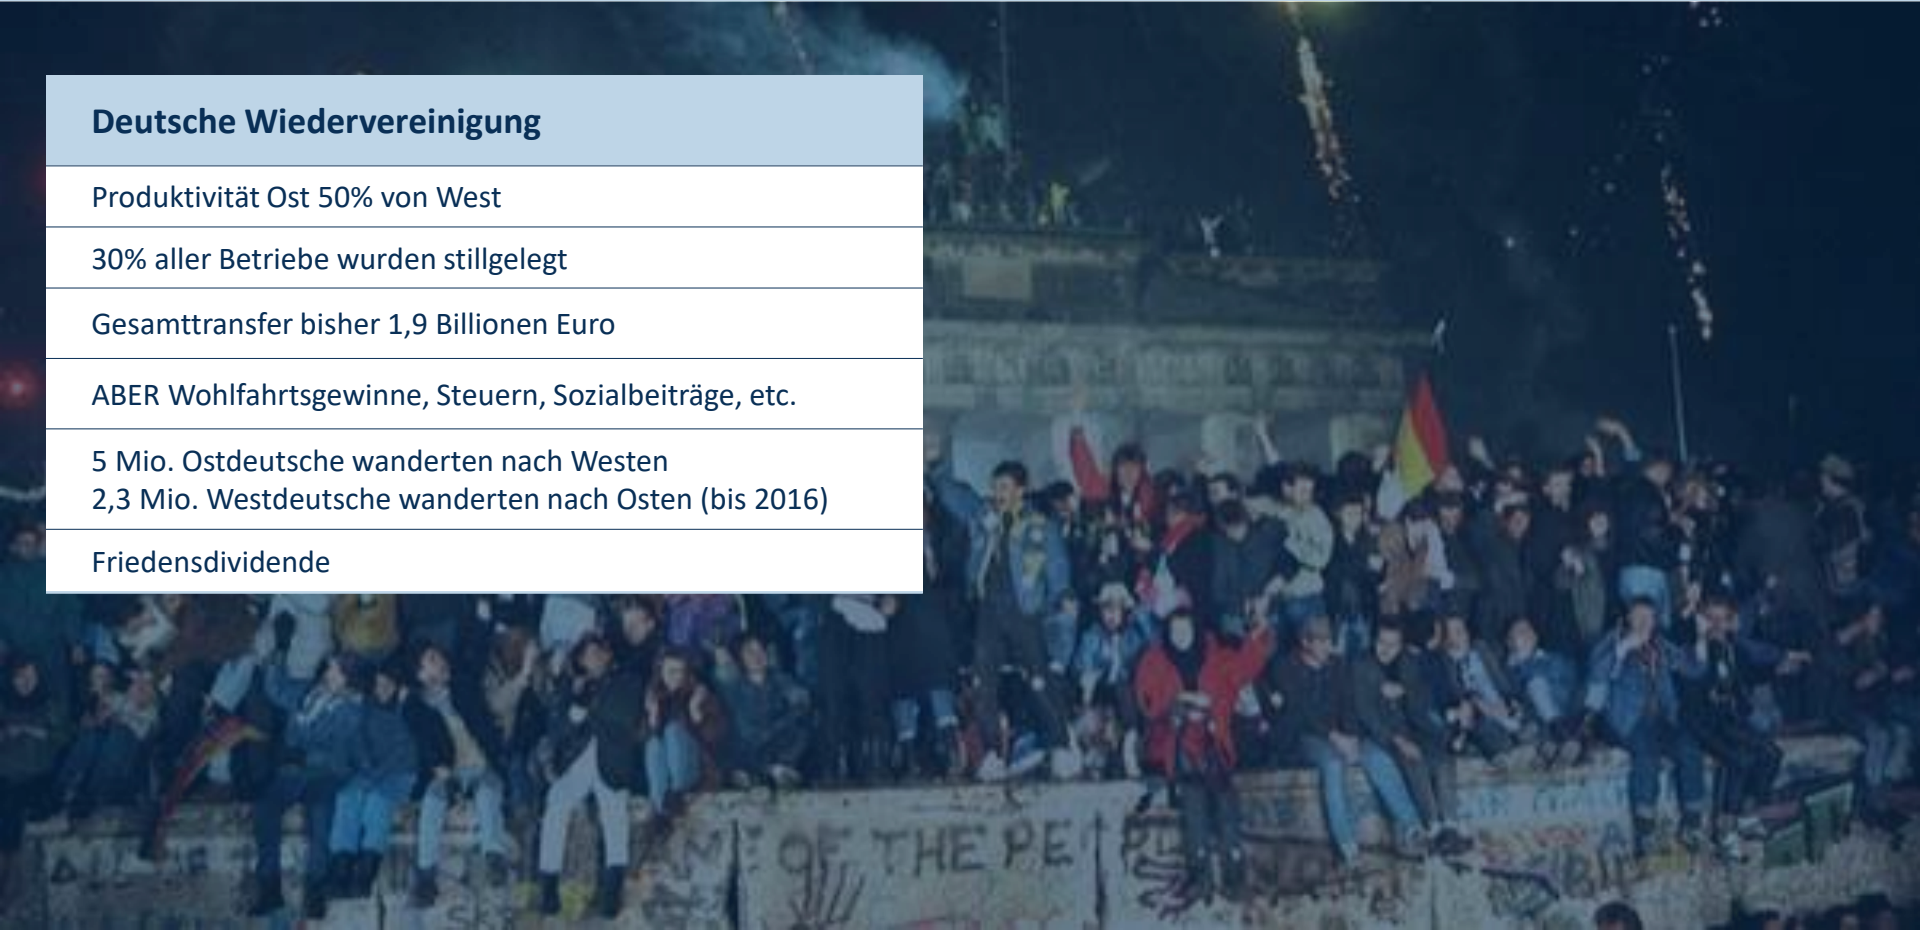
Deutsche Wiedervereinigung

Produktivität Ost 50% von West

30% aller Betriebe wurden stillgelegt

Gesamttransfer bisher 1,9 Billionen Euro

ABER Wohlfahrtsgewinne, Steuern, Sozialbeiträge, etc.

5 Mio. Ostdeutsche wanderten nach Westen
2,3 Mio. Westdeutsche wanderten nach Osten (bis 2016)

Friedensdividende

OF THE PE